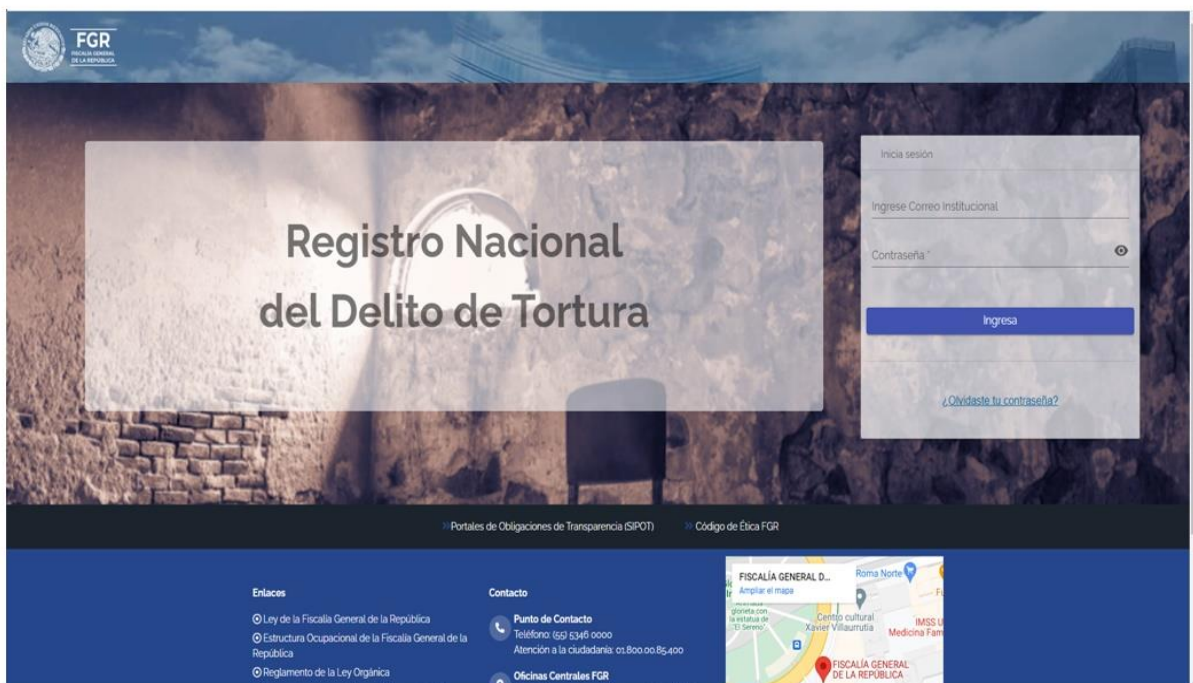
FGR
FISCALÍA GENERAL DE LA REPÚBLICA

Registro Nacional del Delito de Tortura

Inicia sesión

Ingrese Correo Institucional

Contraseña *

Ingresa

¿Olvidaste tu contraseña?

» Portales de Obligaciones de Transparencia (SIPOT)   » Código de Ética FGR

Enlaces

Ley de la Fiscalía General de la República

Estructura Ocupacional de la Fiscalía General de la República

Reglamento de la Ley Orgánica

Contacto

Punto de Contacto
Teléfono: (55) 5346 0000
Atención a la ciudadanía: 01.800.00.85.400

Oficinas Centrales FGR

FISCALÍA GENERAL D...
Ampliar el mapa
Roma Norte
glorieta con la estatua de "El Sereno"
Centro cultural Xavier Villaurrutia
IMSS U Medicina Fam
FISCALÍA GENERAL DE LA REPÚBLICA